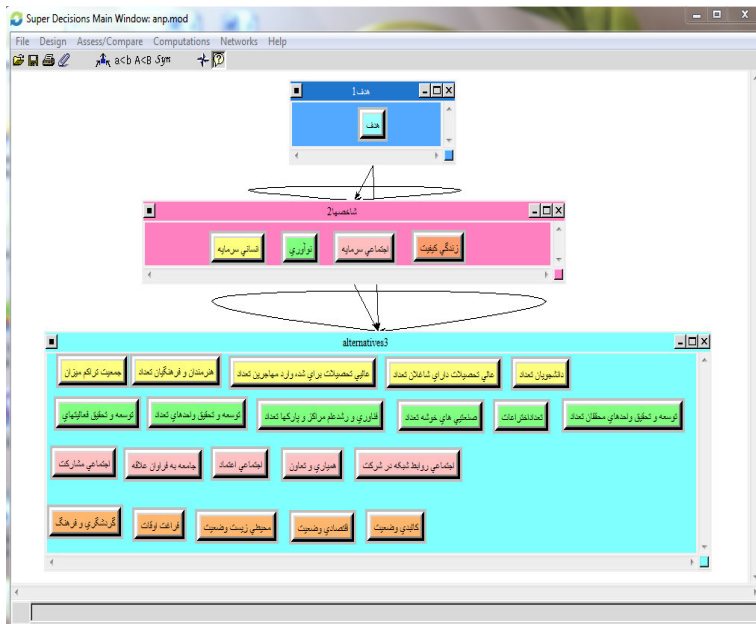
Super Decisions Main Window: anp.mod
File Design Assess/Compare Computations Networks Help
a<b A<B Syn

هدف1
هدف

شاخصها2
زندگي كيفيت
اجتماعي سرمايه
نوآوري
انساني سرمايه

alternatives3
دانشجويان تعداد
عالي تحصيلات داراي شاغلان تعداد
عالي تحصيلات براي شده وارد مهاجرين تعداد
هنرمندان و فرهنگيان تعداد
جمعيت تراكم ميزان
توسعه و تحقيق واحدهاي مستقل تعداد
تعداداختراعات
صنعتي هاي خوشه تعداد
فناوري و رشدعلم مراكز و پاركها تعداد
توسعه و تحقيق واحدهاي تعداد
توسعه و تحقيق فعاليتهاي
اجتماعي روابط شبكه در شركت
همياري و تعاون
اجتماعي اعتماد
جامعه به فراوان علاقه
اجتماعي مشاركت
كالبدي وضعيت
اقتصادي وضعيت
محيطي زيست وضعيت
فراغت اوقات
گردشگري و فرهنگ